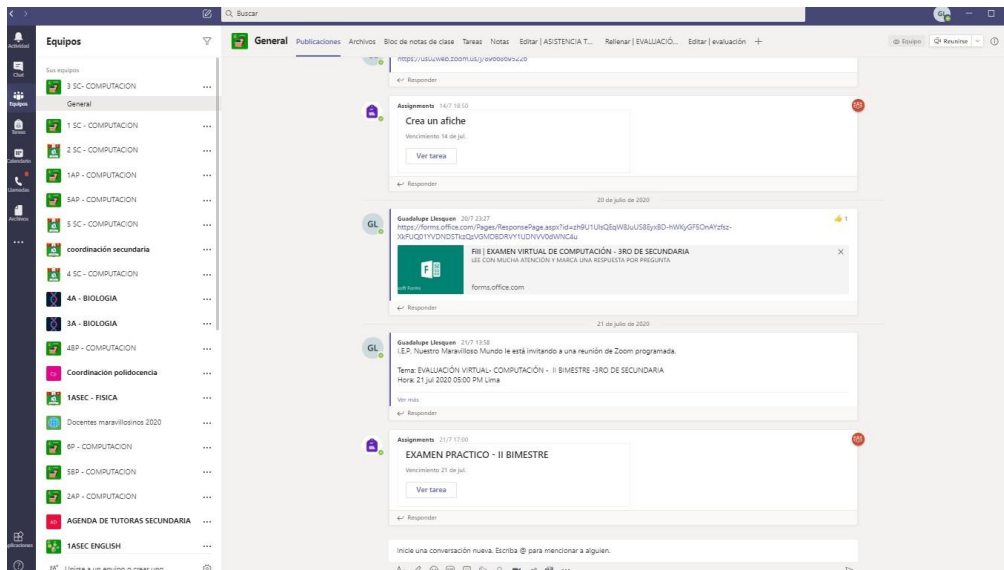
Q Buscar

Actividad
Chat
Equipos
Tareas
Calendario
Llamadas
Archivos
...
Aplicaciones

Equipos

Sus equipos

3 SC- COMPUTACION ...
General
1 SC - COMPUTACION ...
2 SC - COMPUTACION ...
1AP - COMPUTACION ...
5AP - COMPUTACION ...
5 SC - COMPUTACION ...
coordinación secundaria ...
4 SC - COMPUTACION ...
4A - BIOLOGIA ...
3A - BIOLOGIA ...
4BP - COMPUTACION ...
Coordinación polidocencia ...
1ASEC - FISICA ...
Docentes maravillosinos 2020 ...
6P - COMPUTACION ...
5BP - COMPUTACION ...
2AP - COMPUTACION ...
AGENDA DE TUTORAS SECUNDARIA ...
1ASEC ENGLISH ...
Unirse a un equipo o crear uno

General Publicaciones Archivos Bloc de notas de clase Tareas Notas Editar | ASISTENCIA T... Rellenar | EVALUACIÓ... Editar | evaluación +

Equipo Reunirse

https://us02web.zoom.us/j/8906689952​26
Responder

Assignments 14/7 18:50
Crea un afiche
Vencimiento 14 de jul.
Ver tarea
Responder

20 de julio de 2020

Guadalupe Llesquen 20/7 23:27
https://forms.office.com/Pages/ResponsePage.aspx?id=zh9U1UlsQEqW8JuUS8Eyx8D-HWKyGF5OnAYzfsz-XkFUQ01YVDN3STkzQzVGMDBDRVY1UDNVV0dWNC4u
1
Fill | EXAMEN VIRTUAL DE COMPUTACIÓN - 3RO DE SECUNDARIA
LEE CON MUCHA ATENCIÓN Y MARCA UNA RESPUESTA POR PREGUNTA
forms.office.com
Responder

21 de julio de 2020

Guadalupe Llesquen 21/7 13:58
I.E.P. Nuestro Maravilloso Mundo le está invitando a una reunión de Zoom programada.

Tema: EVALUACIÓN VIRTUAL- COMPUTACIÓN - II BIMESTRE -3RO DE SECUNDARIA
Hora: 21 jul 2020 05:00 PM Lima

Ver más
Responder

Assignments 21/7 17:00
EXAMEN PRACTICO - II BIMESTRE
Vencimiento 21 de jul.
Ver tarea
Responder

Inicie una conversación nueva. Escriba @ para mencionar a alguien.